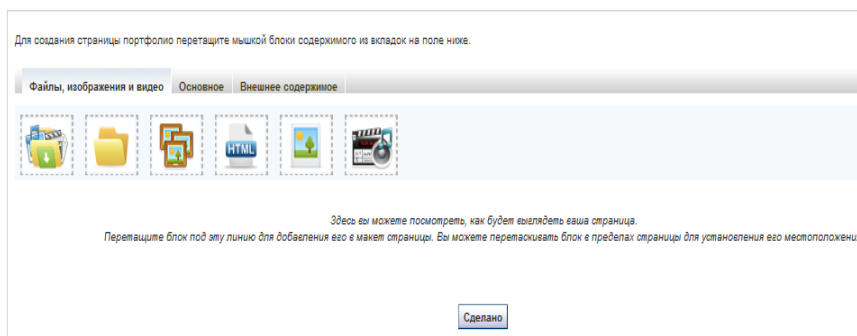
Для создания страницы портфолио перетащите мышкой блоки содержимого из вкладок на поле ниже.

Файлы, изображения и видео | Основное | Внешнее содержимое

HTML

Здесь вы можете посмотреть, как будет выглядеть ваша страница.
Перетащите блок под эту линию для добавления его в макет страницы. Вы можете перетаскивать блок в пределах страницы для установления его местоположени

Сделано